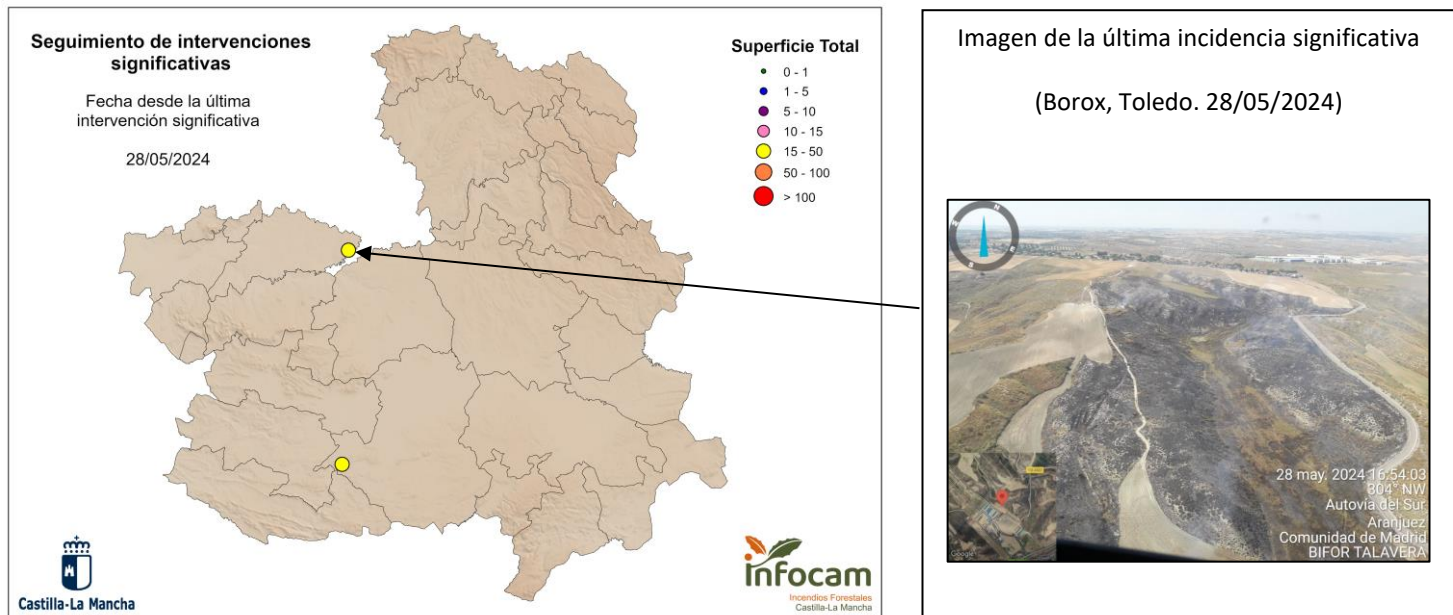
Seguimiento de intervenciones significativas

Fecha desde la última intervención significativa

28/05/2024

Superficie Total
0 - 1
1 - 5
5 - 10
10 - 15
15 - 50
50 - 100
> 100

Castilla-La Mancha

infocam
Incendios Forestales
Castilla-La Mancha

Imagen de la última incidencia significativa

(Borox, Toledo. 28/05/2024)

N

28 may. 2024 16:54:03
304° NW
Autovía del Sur
Aranjuez
Comunidad de Madrid
BIFOR TALAVERA

Google